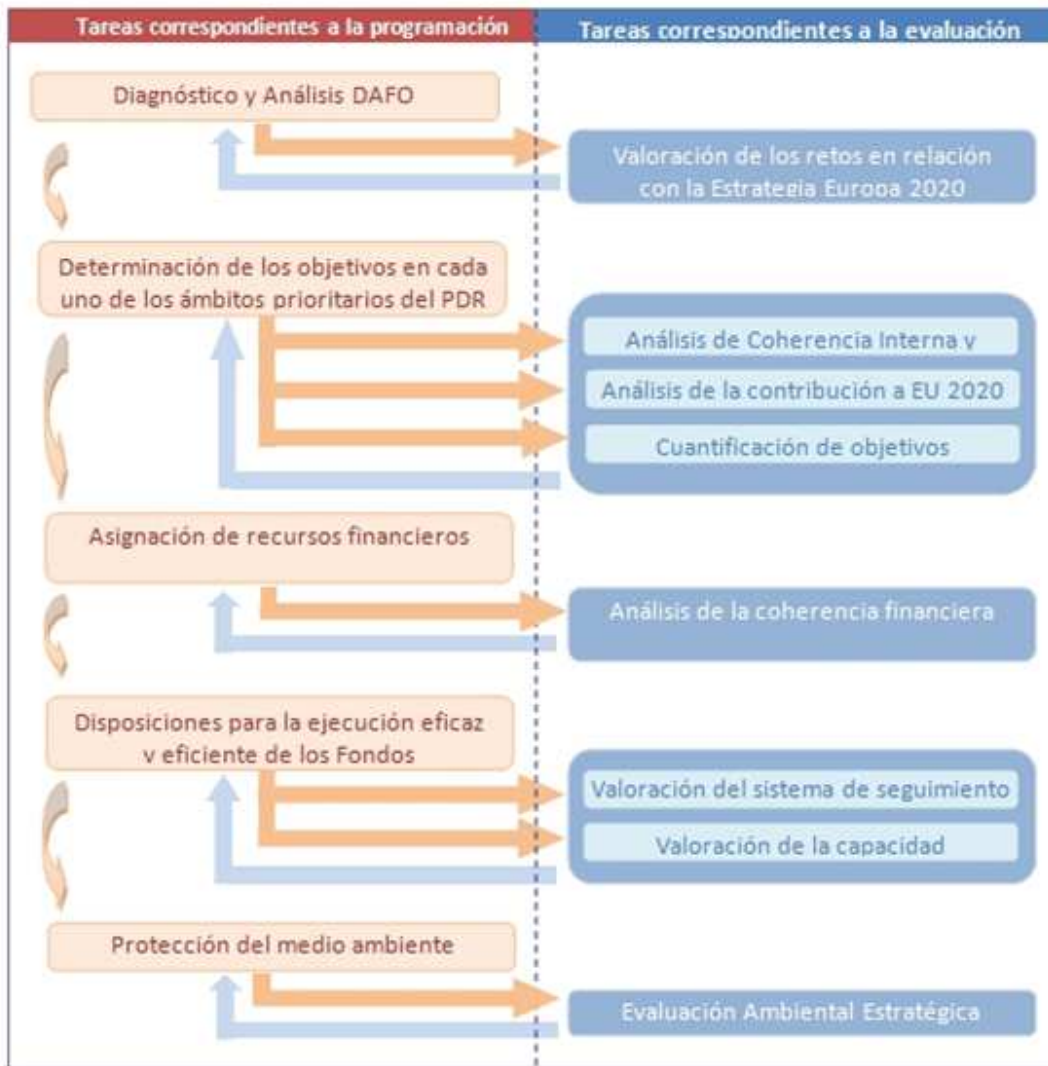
Tareas correspondientes a la programación

Tareas correspondientes a la evaluación

Diagnóstico y Análisis DAFO

Valoración de los retos en relación con la Estrategia Europa 2020

Determinación de los objetivos en cada uno de los ámbitos prioritarios del PDR

Análisis de Coherencia Interna y

Análisis de la contribución a EU 2020

Cuantificación de objetivos

Asignación de recursos financieros

Análisis de la coherencia financiera

Disposiciones para la ejecución eficaz y eficiente de los Fondos

Valoración del sistema de seguimiento

Valoración de la capacidad

Protección del medio ambiente

Evaluación Ambiental Estratégica